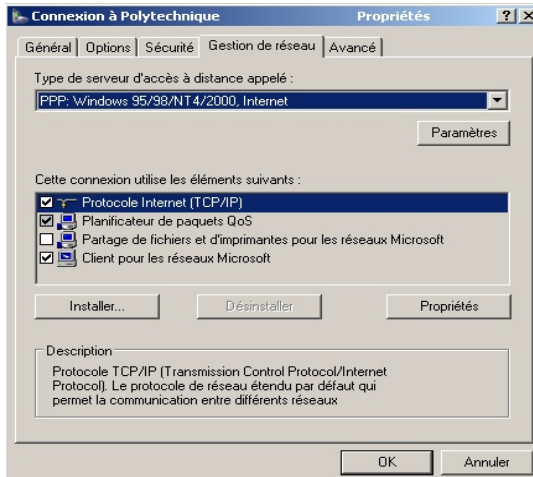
Connexion à Polytechnique Propriétés ? X

Général | Options | Sécurité | Gestion de réseau | Avancé

Type de serveur d'accès à distance appelé :

PPP: Windows 95/98/NT4/2000, Internet

Paramètres

Cette connexion utilise les éléments suivants :

☑ Protocole Internet (TCP/IP)
☑ Planificateur de paquets QoS
☐ Partage de fichiers et d'imprimantes pour les réseaux Microsoft
☑ Client pour les réseaux Microsoft

Installer... Désinstaller Propriétés

Description

Protocole TCP/IP (Transmission Control Protocol/Internet Protocol). Le protocole de réseau étendu par défaut qui permet la communication entre différents réseaux

OK Annuler